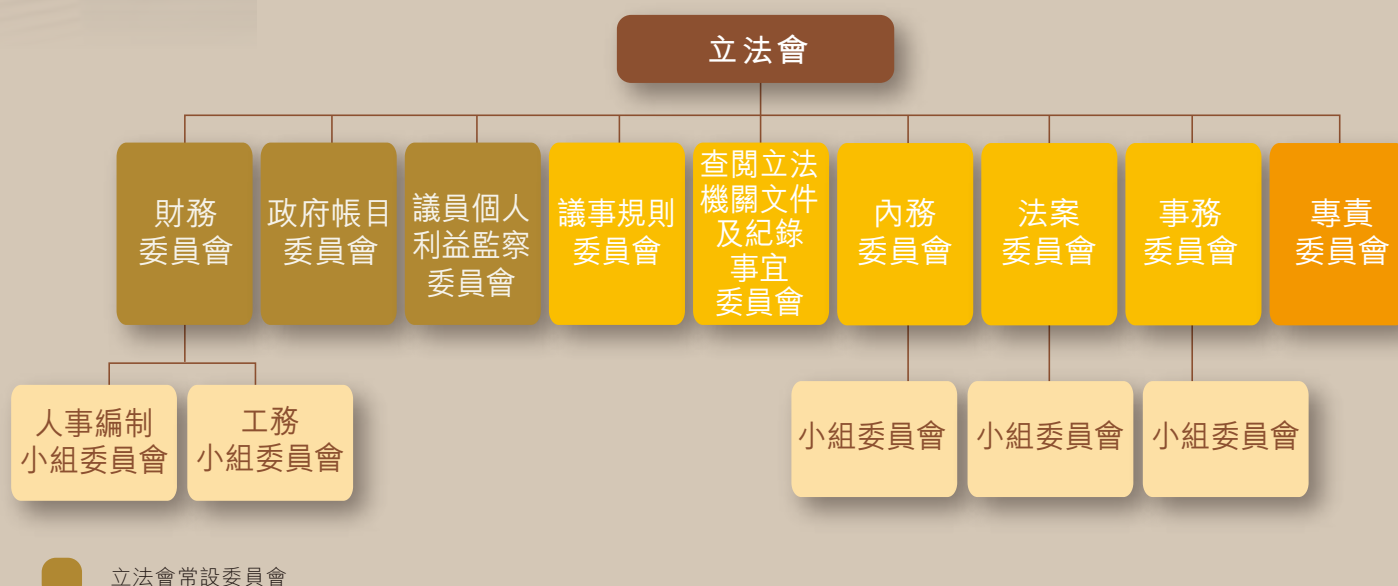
立法會

財務委員會

政府帳目委員會

議員個人利益監察委員會

議事規則委員會

查閱立法機關文件及紀錄事宜委員會

內務委員會

法案委員會

事務委員會

專責委員會

人事編制小組委員會

工務小組委員會

小組委員會

小組委員會

小組委員會

立法會常設委員會